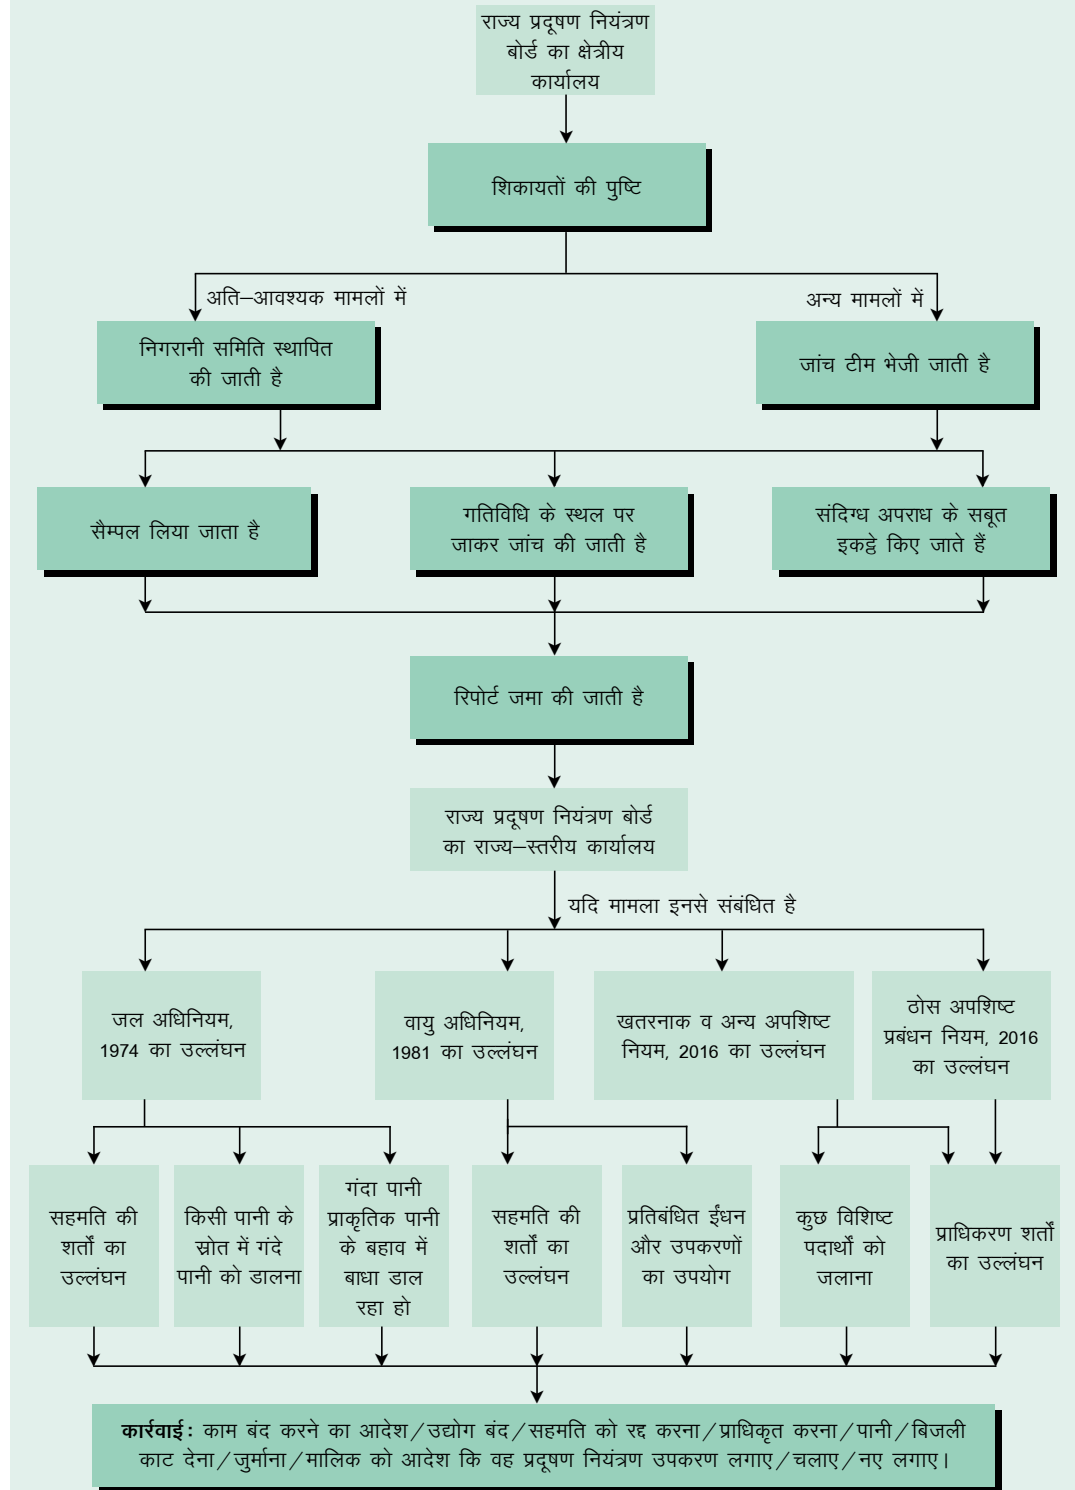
राज्य प्रदूषण नियंत्रण बोर्ड का क्षेत्रीय कार्यालय

शिकायतों की पुष्टि

अति–आवश्यक मामलों में

अन्य मामलों में

निगरानी समिति स्थापित की जाती है

जांच टीम भेजी जाती है

सैम्पल लिया जाता है

गतिविधि के स्थल पर जाकर जांच की जाती है

संदिग्ध अपराध के सबूत इकट्ठे किए जाते हैं

रिपोर्ट जमा की जाती है

राज्य प्रदूषण नियंत्रण बोर्ड का राज्य–स्तरीय कार्यालय

यदि मामला इनसे संबंधित है

जल अधिनियम, 1974 का उल्लंघन

वायु अधिनियम, 1981 का उल्लंघन

खतरनाक व अन्य अपशिष्ट नियम, 2016 का उल्लंघन

ठोस अपशिष्ट प्रबंधन नियम, 2016 का उल्लंघन

सहमति की शर्तों का उल्लंघन

किसी पानी के स्रोत में गंदे पानी को डालना

गंदा पानी प्राकृतिक पानी के बहाव में बाधा डाल रहा हो

सहमति की शर्तों का उल्लंघन

प्रतिबंधित ईंधन और उपकरणों का उपयोग

कुछ विशिष्ट पदार्थों को जलाना

प्राधिकरण शर्तों का उल्लंघन

**कार्रवाई :** काम बंद करने का आदेश / उद्योग बंद / सहमति को रद्द करना / प्राधिकृत करना / पानी / बिजली काट देना / जुर्माना / मालिक को आदेश कि वह प्रदूषण नियंत्रण उपकरण लगाए / चलाए / नए लगाए।